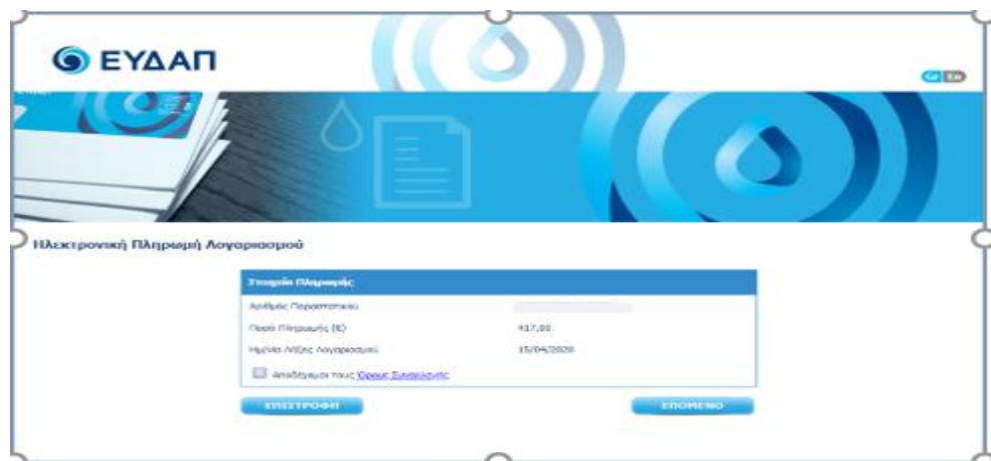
ΕΥΔΑΠ

GR EN

Ηλεκτρονική Πληρωμή Λογαριασμού

Στοιχεία Πληρωμής

| | |
|---|---|
| Αριθμός Παραστατικού | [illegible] |
| Ποσό Πληρωμής (€) | 417,00 |
| Ημ/νία Λήξης Λογαριασμού | 15/04/2020 |

Αποδέχομαι τους Όρους Συναλλαγής

ΕΠΙΣΤΡΟΦΗ

ΕΠΟΜΕΝΟ